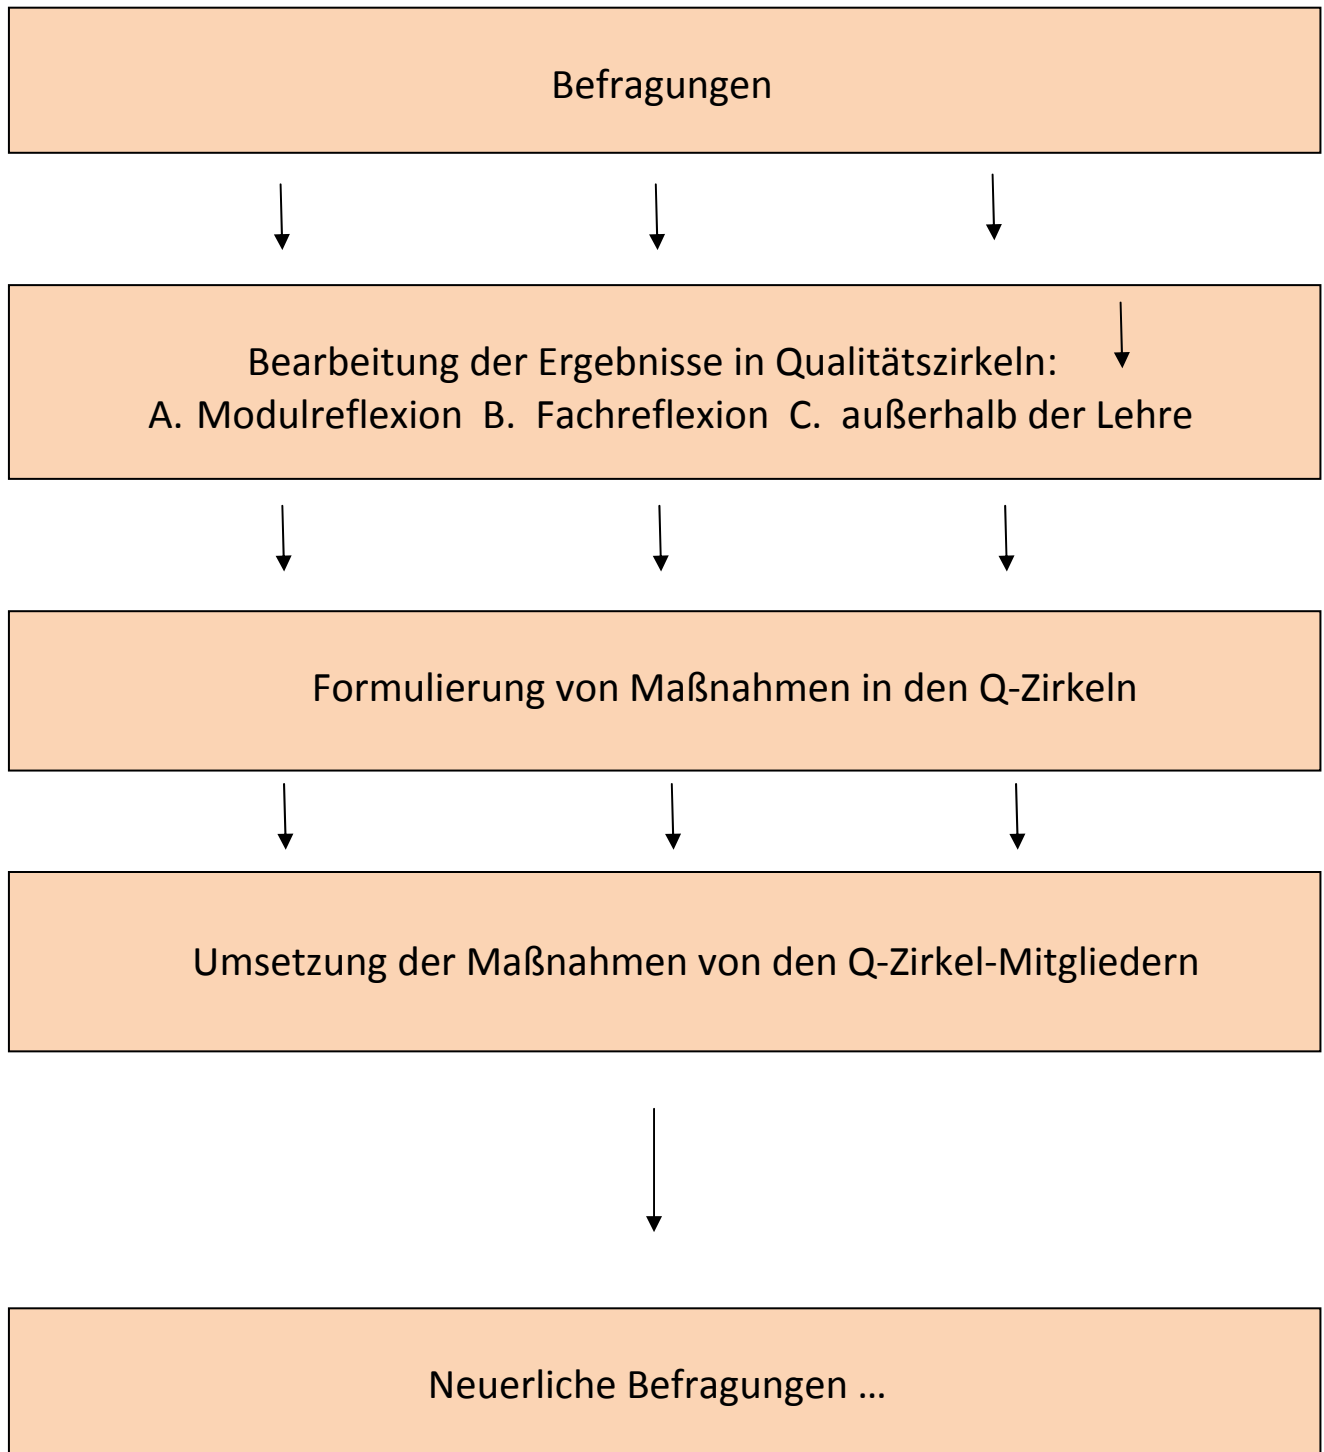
Befragungen

Bearbeitung der Ergebnisse in Qualitätszirkeln:
A. Modulreflexion B. Fachreflexion C. außerhalb der Lehre

Formulierung von Maßnahmen in den Q-Zirkeln

Umsetzung der Maßnahmen von den Q-Zirkel-Mitgliedern

Neuerliche Befragungen …